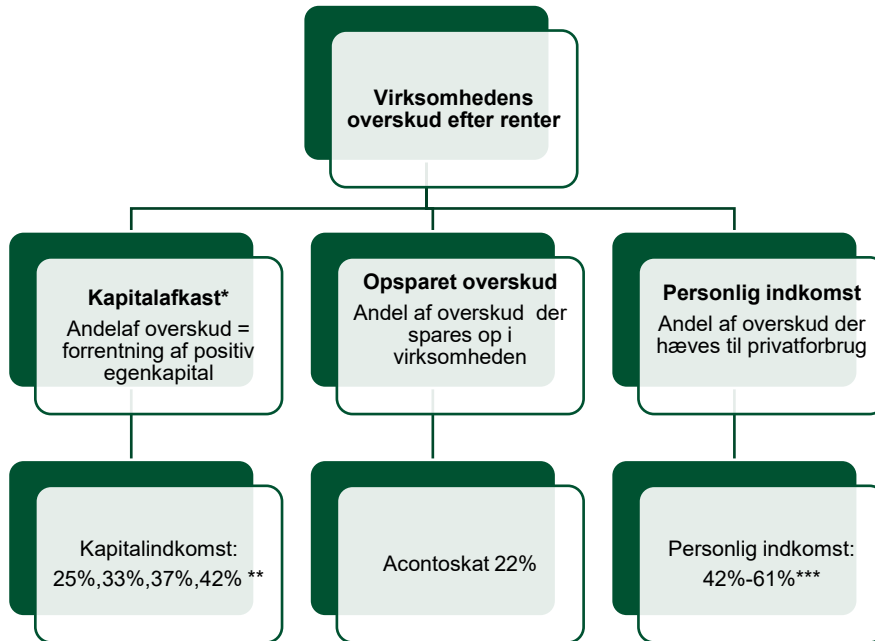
Virksomhedens overskud efter renter

Kapitalafkast*
Andelaf overskud = forrentning af positiv egenkapital

Opsparet overskud
Andel af overskud der spares op i virksomheden

Personlig indkomst
Andel af overskud der hæves til privatforbrug

Kapitalindkomst: 25%,33%,37%,42% **

Acontoskat 22%

Personlig indkomst: 42%-61%***